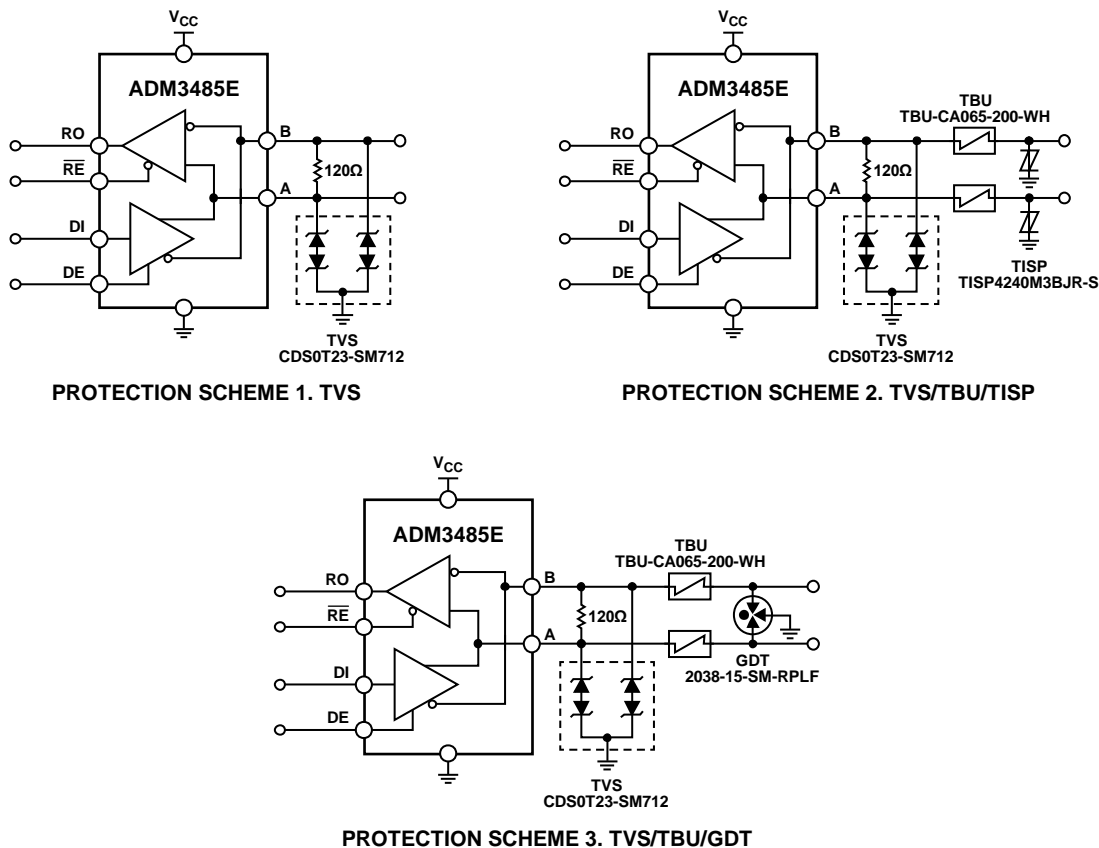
$V_{CC}$
ADM3485E
RO
$\overline{RE}$
DI
DE
B
A
120Ω
TVS
CDS0T23-SM712

PROTECTION SCHEME 1. TVS

$V_{CC}$
ADM3485E
RO
$\overline{RE}$
DI
DE
B
A
120Ω
TBU
TBU-CA065-200-WH
TISP
TISP4240M3BJR-S
TVS
CDS0T23-SM712

PROTECTION SCHEME 2. TVS/TBU/TISP

$V_{CC}$
ADM3485E
RO
$\overline{RE}$
DI
DE
B
A
120Ω
TBU
TBU-CA065-200-WH
GDT
2038-15-SM-RPLF
TVS
CDS0T23-SM712

PROTECTION SCHEME 3. TVS/TBU/GDT